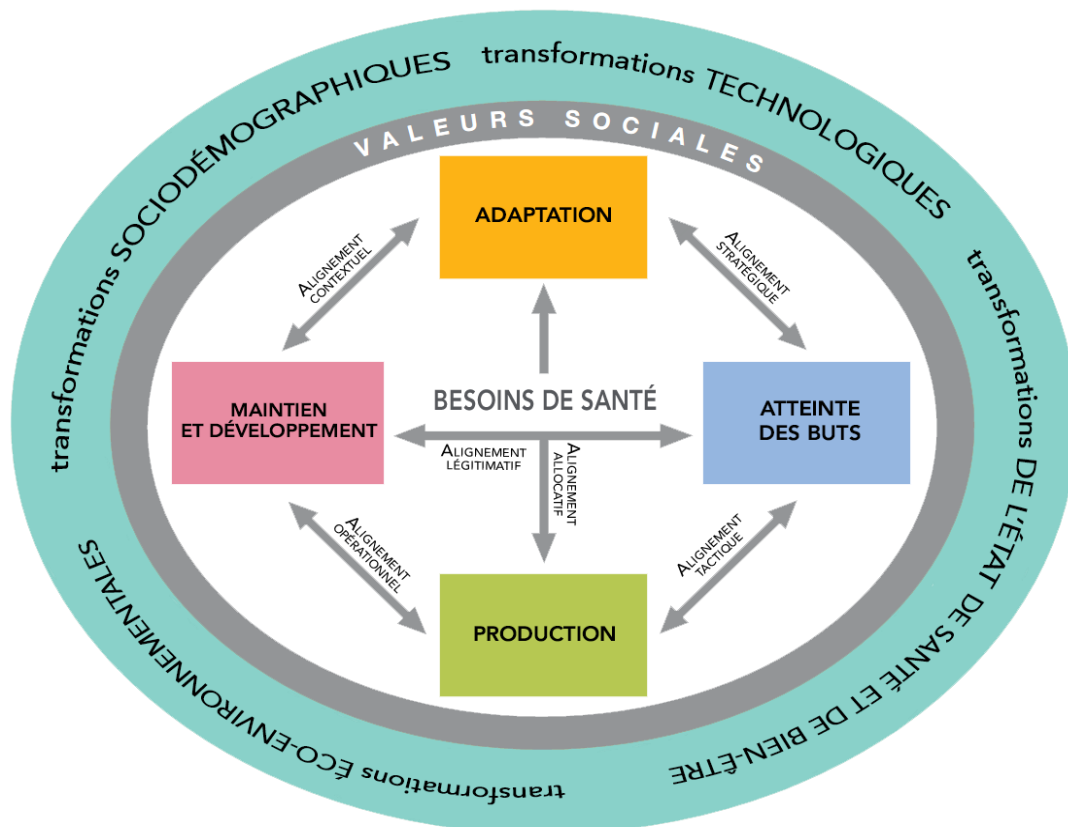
transformations SOCIODÉMOGRAPHIQUES transformations TECHNOLOGIQUES

transformations DE L'ÉTAT DE SANTÉ ET DE BIEN-ÊTRE

transformations ÉCO-ENVIRONNEMENTALES

VALEURS SOCIALES

ADAPTATION

ALIGNEMENT CONTEXTUEL

ALIGNEMENT STRATÉGIQUE

MAINTIEN ET DÉVELOPPEMENT

BESOINS DE SANTÉ

ATTEINTE DES BUTS

ALIGNEMENT LÉGITIMATIF

ALIGNEMENT ALLOCATIF

ALIGNEMENT OPÉRATIONNEL

ALIGNEMENT TACTIQUE

PRODUCTION